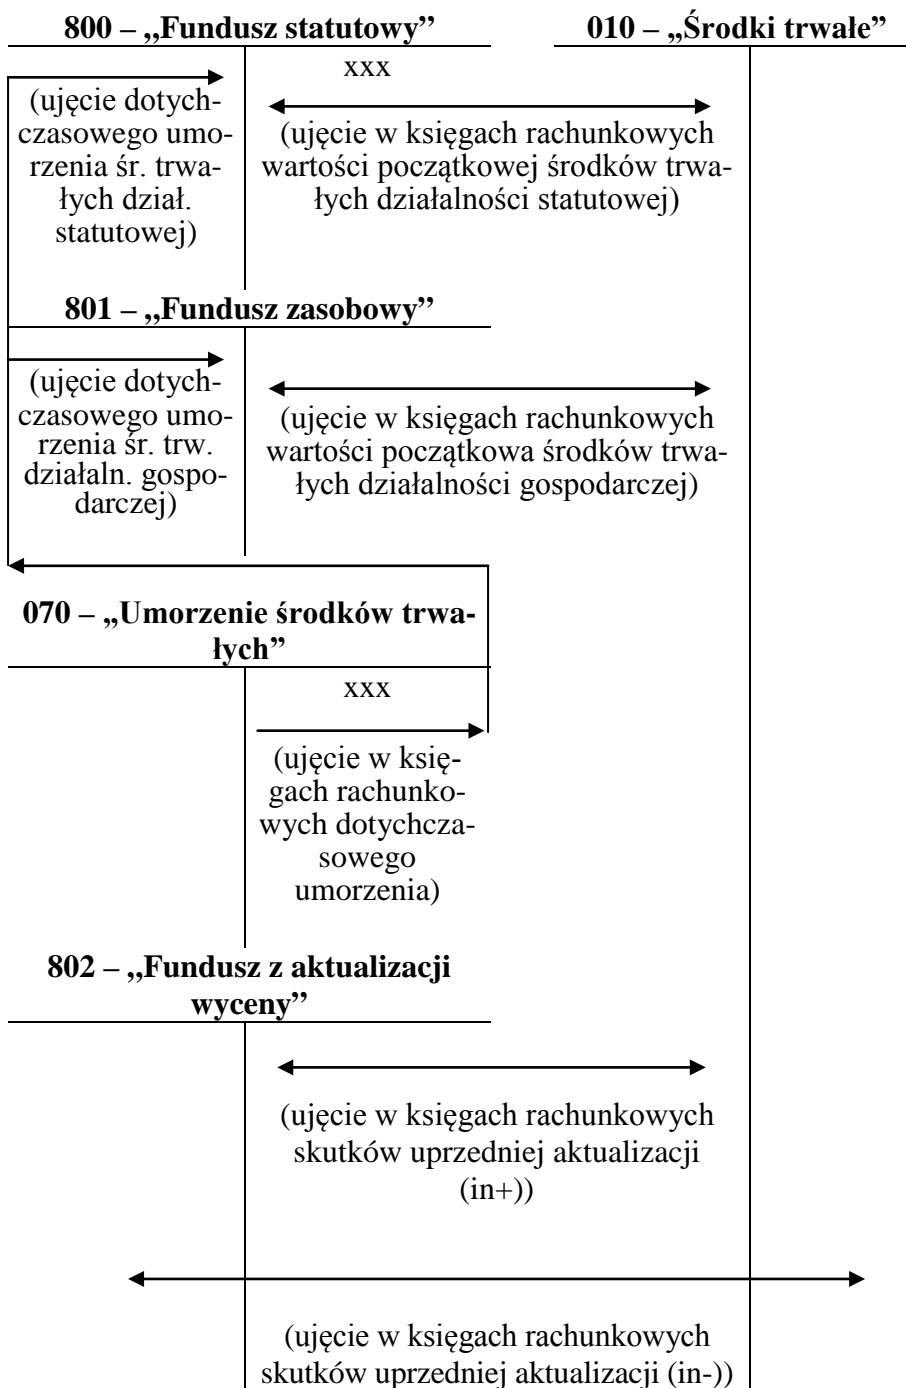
800 – „Fundusz statutowy"

010 – „Środki trwałe"

xxx

(ujęcie dotychczasowego umorzenia śr. trwałych dział. statutowej)

(ujęcie w księgach rachunkowych wartości początkowej środków trwałych działalności statutowej)

801 – „Fundusz zasobowy"

(ujęcie dotychczasowego umorzenia śr. trw. działaln. gospodarczej)

(ujęcie w księgach rachunkowych wartości początkowa środków trwałych działalności gospodarczej)

070 – „Umorzenie środków trwałych"

xxx

(ujęcie w księgach rachunkowych dotychczasowego umorzenia)

802 – „Fundusz z aktualizacji wyceny"

(ujęcie w księgach rachunkowych skutków uprzedniej aktualizacji (in+))

(ujęcie w księgach rachunkowych skutków uprzedniej aktualizacji (in-))